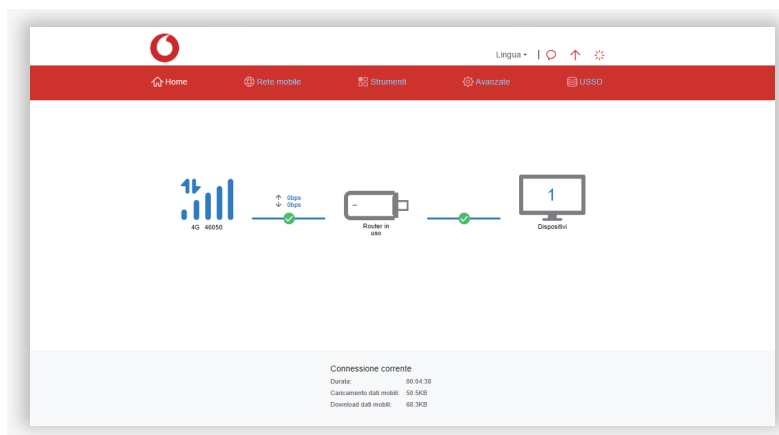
Lingua

Home
Rete mobile
Strumenti
Avanzate
USSD

4G 46050

0bps
0bps

Router in uso

1

Dispositivi

Connessione corrente

| Durata: | 00:04:38 |
|---|---|
| Caricamento dati mobili: | 50.5KB |
| Download dati mobili: | 60.3KB |